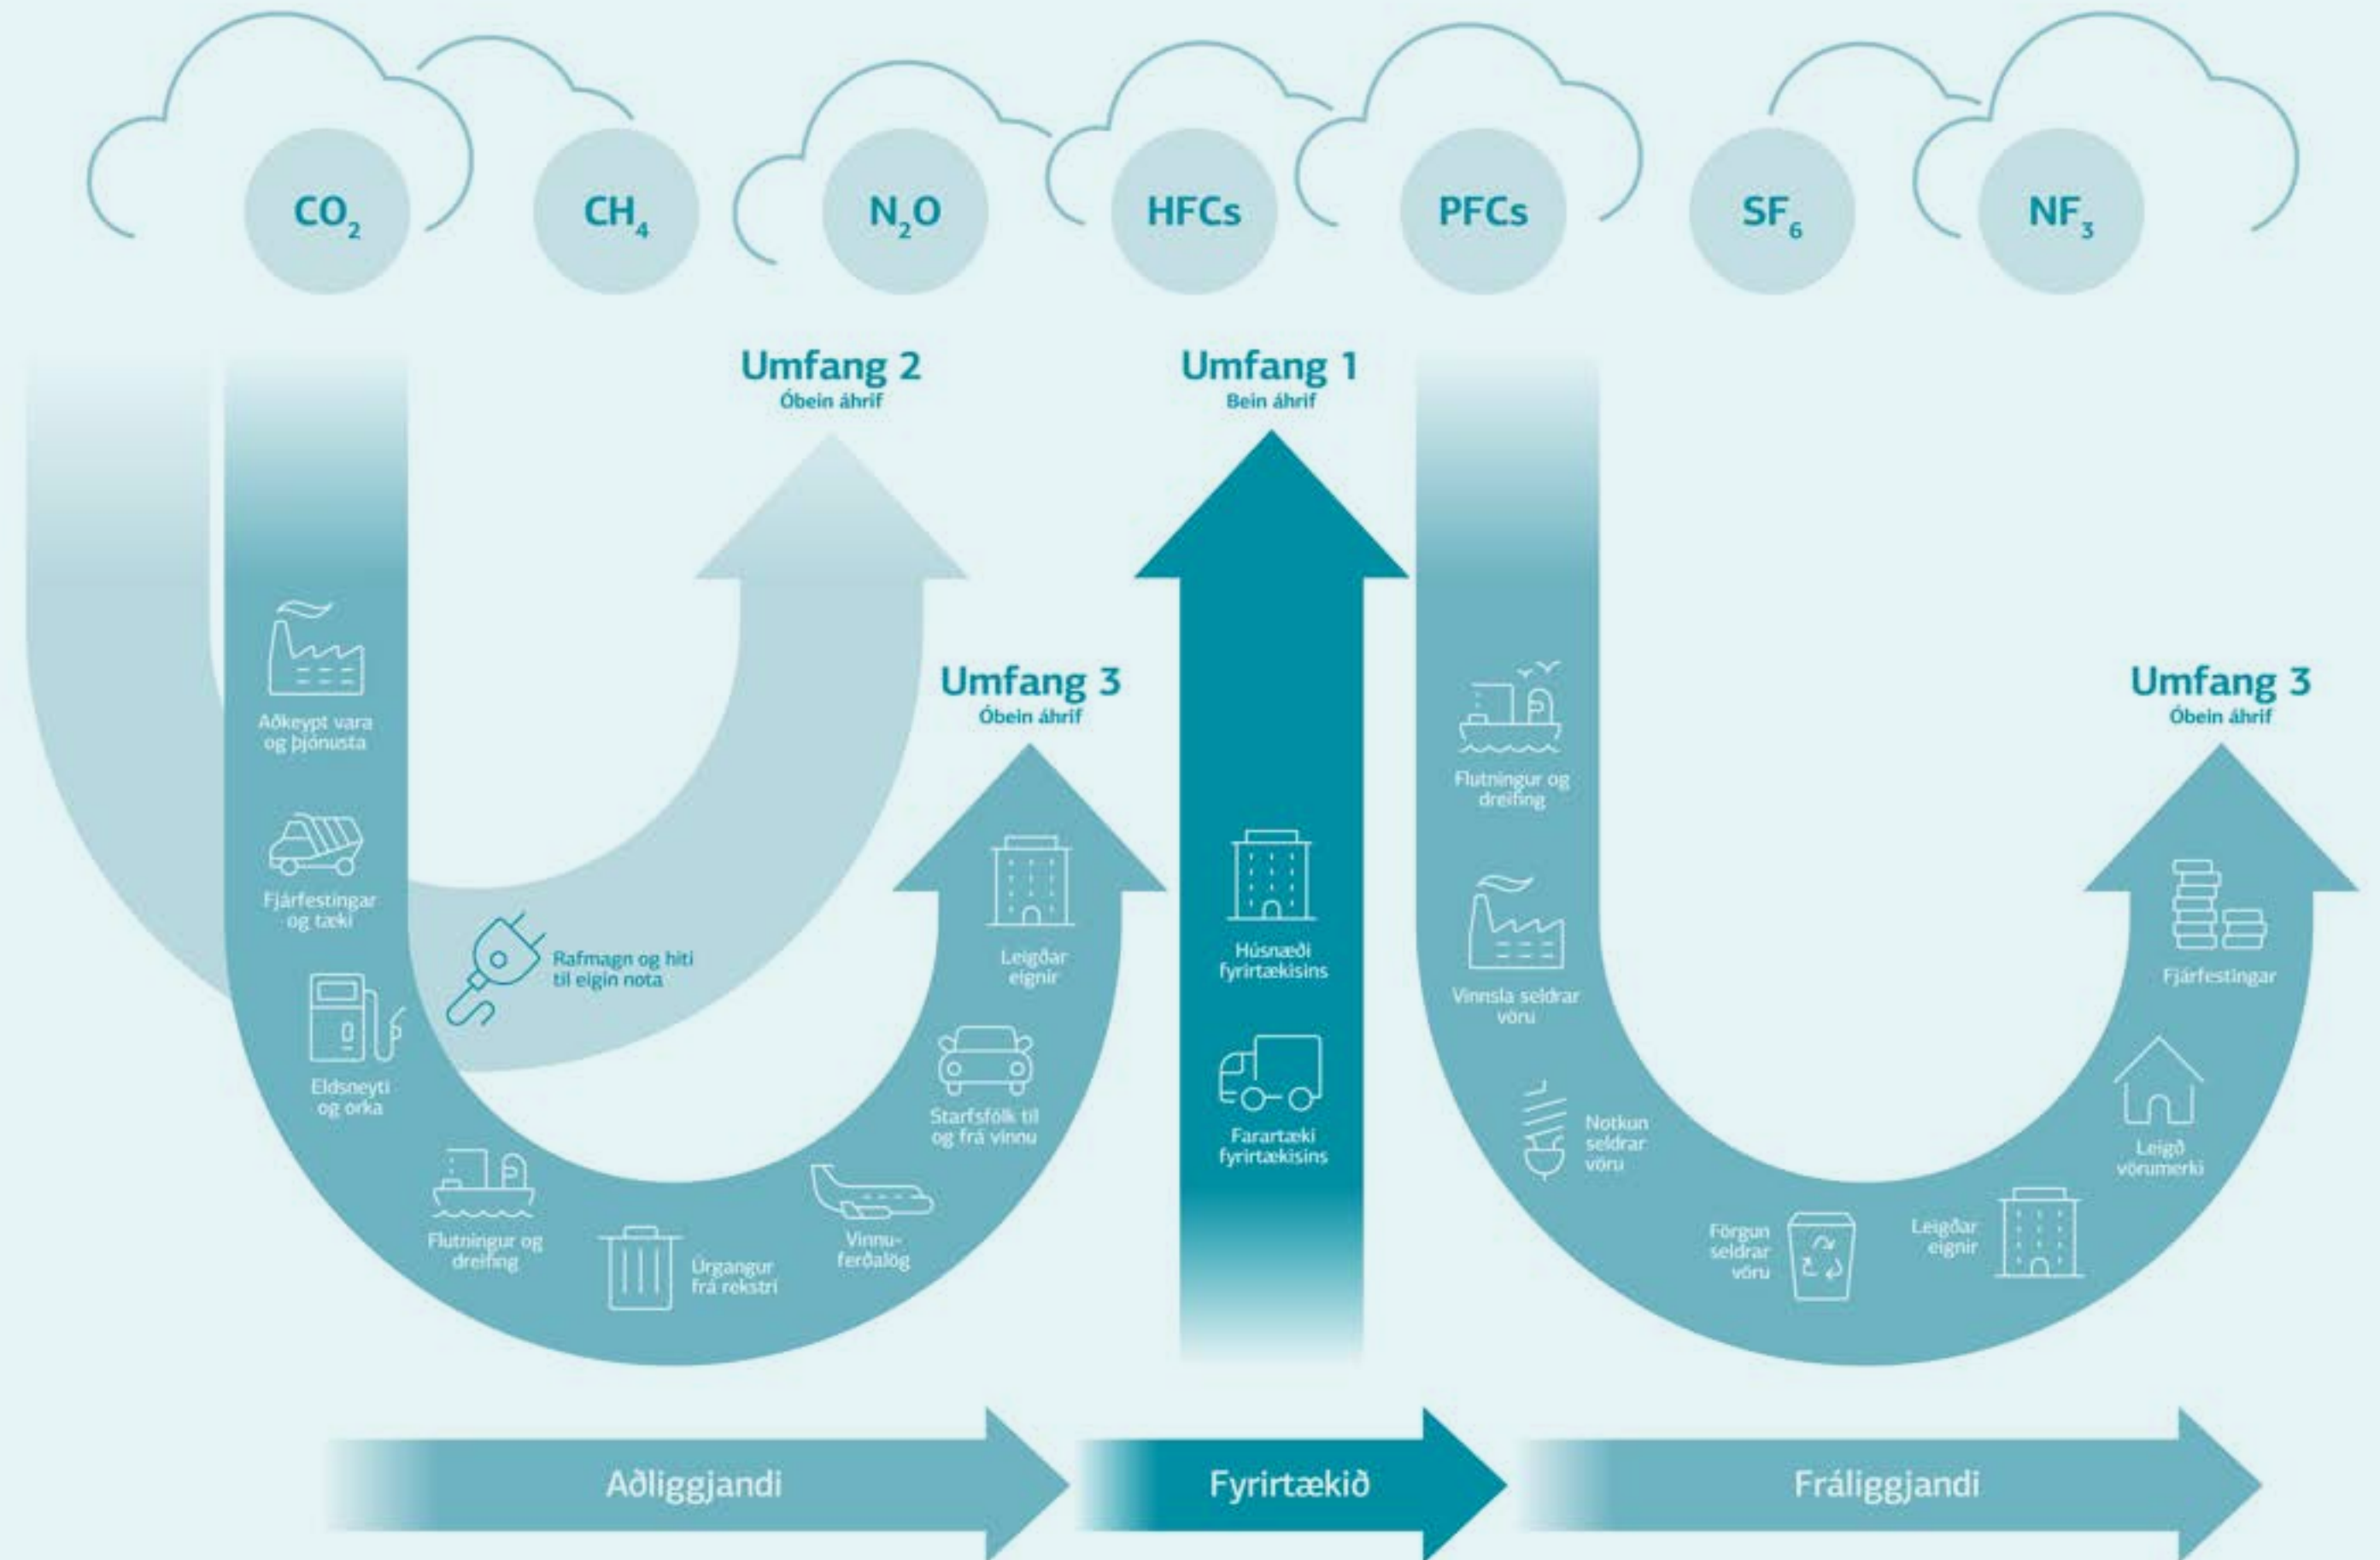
$CO_2$ $CH_4$ $N_2O$ HFCs PFCs $SF_6$ $NF_3$

Umfang 2
Óbein áhrif

Umfang 1
Bein áhrif

Umfang 3
Óbein áhrif

Aðkeypt vara og þjónusta

Fjárfestingar og tæki

Rafmagn og hiti til eigin nota

Eldsneyti og orka

Flutningur og dreifing

Úrgangur frá rekstri

Vinnuferðalög

Starfsfólk til og frá vinnu

Leigðar eignir

Húsnæði fyrirtækisins

Farartæki fyrirtækisins

Umfang 3
Óbein áhrif

Flutningur og dreifing

Vinnsla seldrar vöru

Notkun seldrar vöru

Förgun seldrar vöru

Leigðar eignir

Leigð vörumerki

Fjárfestingar

Aðliggjandi

Fyrirtækið

Fráliggjandi